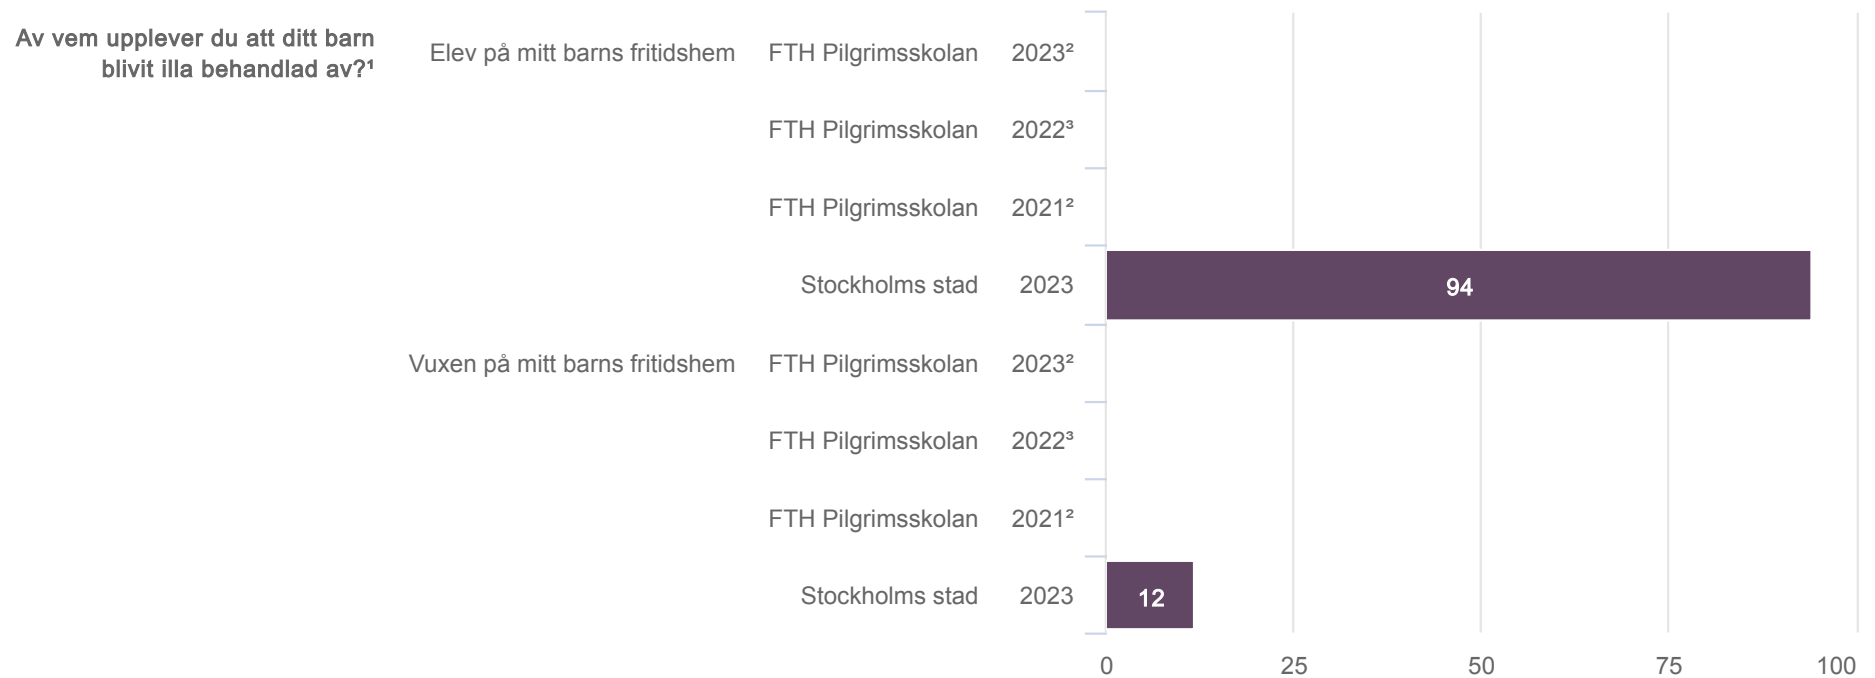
Av vem upplever du att ditt barn blivit illa behandlad av?¹

| | | | |
|---|---|---|---|
| Elev på mitt barns fritidshem | FTH Pilgrimsskolan | 2023² | |
| | FTH Pilgrimsskolan | 2022³ | |
| | FTH Pilgrimsskolan | 2021² | |
| | Stockholms stad | 2023 | 94 |
| Vuxen på mitt barns fritidshem | FTH Pilgrimsskolan | 2023² | |
| | FTH Pilgrimsskolan | 2022³ | |
| | FTH Pilgrimsskolan | 2021² | |
| | Stockholms stad | 2023 | 12 |

0 25 50 75 100